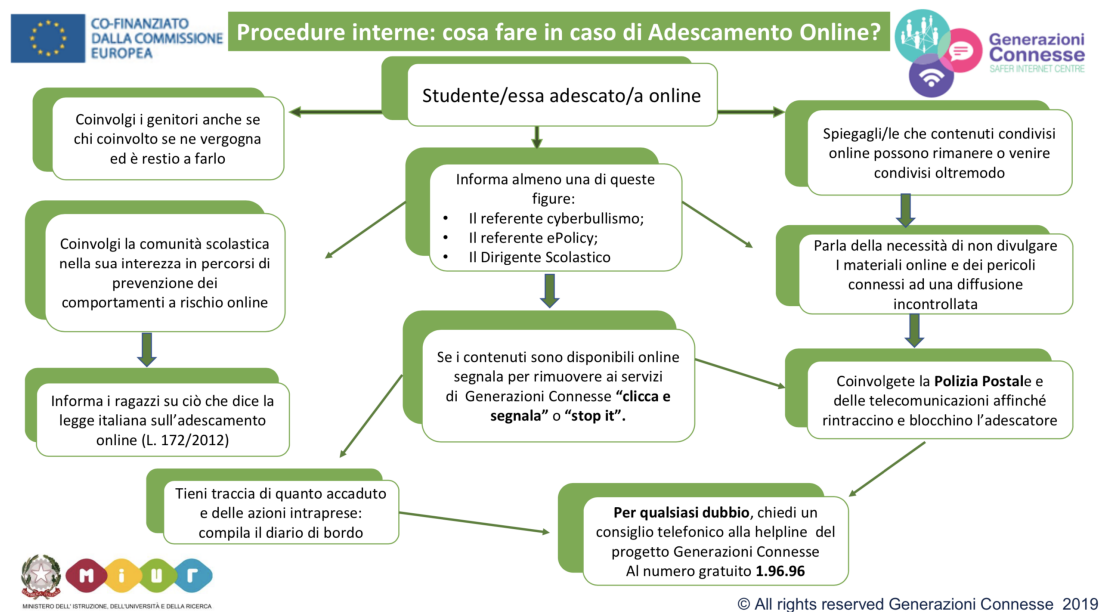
CO-FINANZIATO DALLA COMMISSIONE EUROPEA

Procedure interne: cosa fare in caso di Adescamento Online?

Generazioni Connesse
SAFER INTERNET CENTRE

Studente/essa adescato/a online

Coinvolgi i genitori anche se chi coinvolto se ne vergogna ed è restio a farlo

Informa almeno una di queste figure:
• Il referente cyberbullismo;
• Il referente ePolicy;
• Il Dirigente Scolastico

Spiegagli/le che contenuti condivisi online possono rimanere o venire condivisi oltremodo

Coinvolgi la comunità scolastica nella sua interezza in percorsi di prevenzione dei comportamenti a rischio online

Parla della necessità di non divulgare I materiali online e dei pericoli connessi ad una diffusione incontrollata

Informa i ragazzi su ciò che dice la legge italiana sull'adescamento online (L. 172/2012)

Se i contenuti sono disponibili online segnala per rimuovere ai servizi di Generazioni Connesse **"clicca e segnala"** o **"stop it".**

Coinvolgete la **Polizia Postal**e e delle telecomunicazioni affinché rintraccino e blocchino l'adescatore

Tieni traccia di quanto accaduto e delle azioni intraprese: compila il diario di bordo

**Per qualsiasi dubbio**, chiedi un consiglio telefonico alla helpline del progetto Generazioni Connesse Al numero gratuito **1.96.96**

MIUR
MINISTERO DELL'ISTRUZIONE, DELL'UNIVERSITÀ E DELLA RICERCA

© All rights reserved Generazioni Connesse 2019